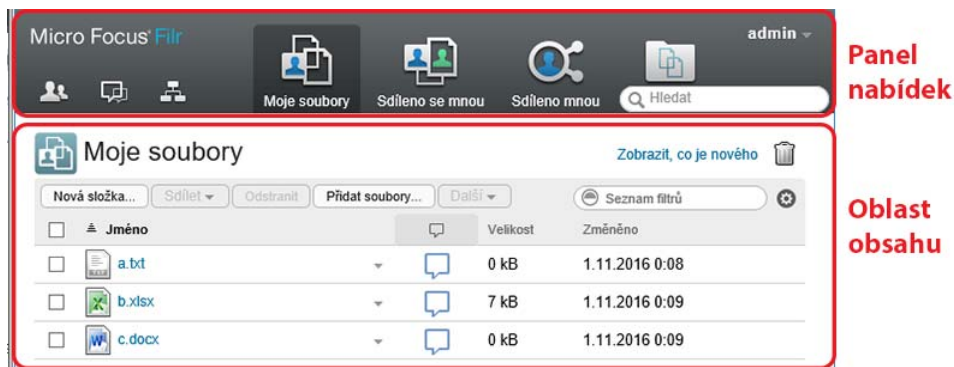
Micro Focus® Filr

admin

Moje soubory

Sdíleno se mnou

Sdíleno mnou

Hledat

Panel nabídek

Moje soubory

Zobrazit, co je nového

Nová složka... Sdílet Odstranit Přidat soubory... Další

Seznam filtrů

| | Jméno | | | Velikost | Změněno |
|---|---|---|---|---|---|
| | a.txt | | | 0 kB | 1.11.2016 0:08 |
| | b.xlsx | | | 7 kB | 1.11.2016 0:09 |
| | c.docx | | | 0 kB | 1.11.2016 0:09 |

Oblast obsahu